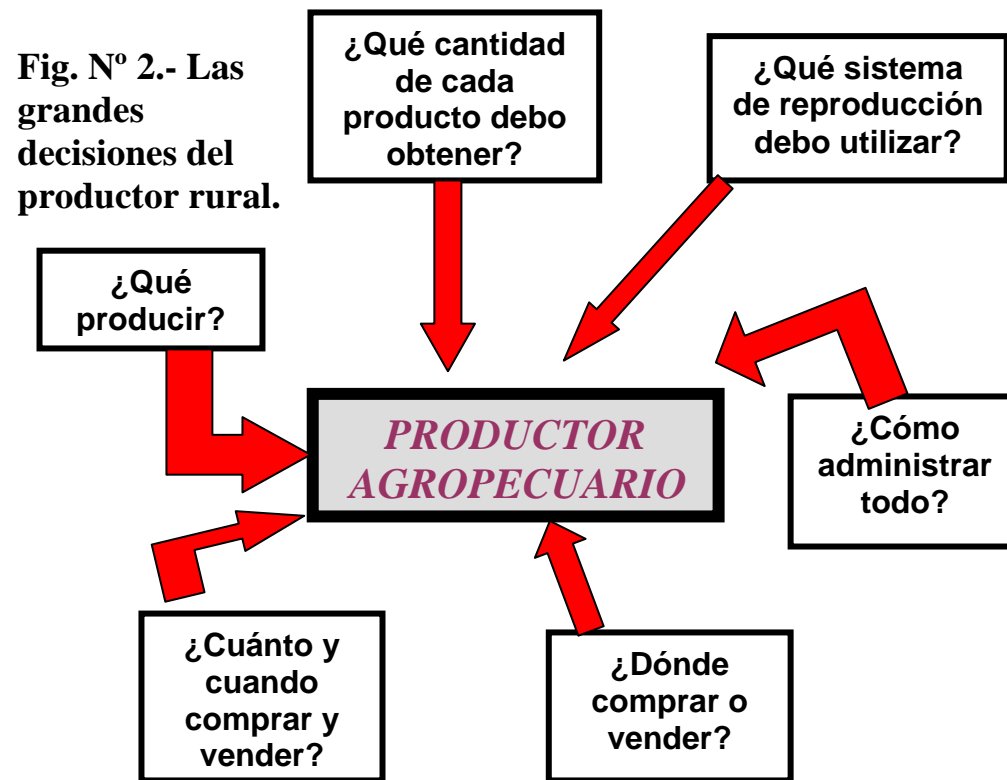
Fig. Nº 2.- Las grandes decisiones del productor rural.

¿Qué cantidad de cada producto debo obtener?

¿Qué sistema de reproducción debo utilizar?

¿Qué producir?

PRODUCTOR AGROPECUARIO

¿Cómo administrar todo?

¿Cuánto y cuando comprar y vender?

¿Dónde comprar o vender?